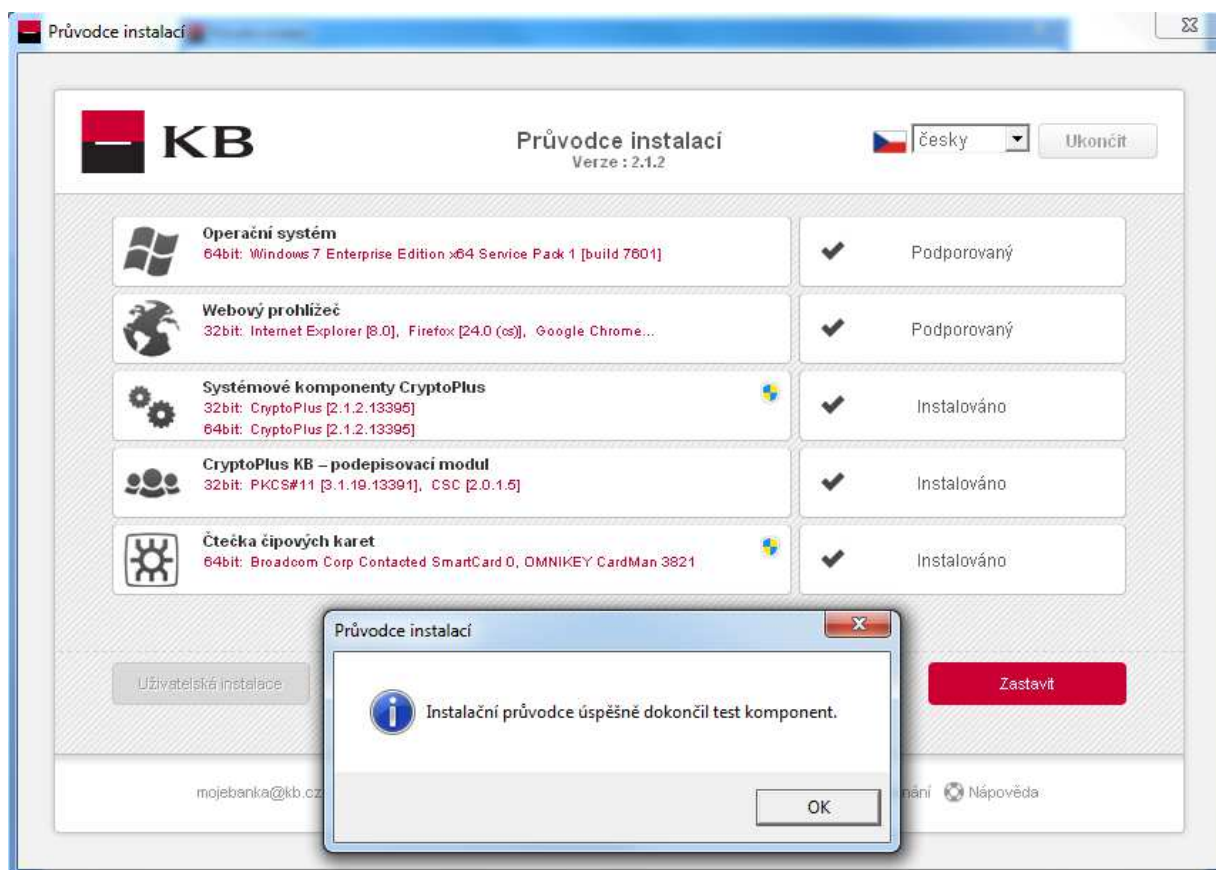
Průvodce instalací

KB

Průvodce instalací
Verze : 2.1.2

česky
Ukončit

Operační systém
64bit: Windows 7 Enterprise Edition x64 Service Pack 1 [build 7601]
Podporovaný

Webový prohlížeč
32bit: Internet Explorer [8.0], Firefox [24.0 (cs)], Google Chrome...
Podporovaný

Systémové komponenty CryptoPlus
32bit: CryptoPlus [2.1.2.13395]
64bit: CryptoPlus [2.1.2.13395]
Instalováno

CryptoPlus KB – podepisovací modul
32bit: PKCS#11 [3.1.19.13391], CSC [2.0.1.5]
Instalováno

Čtečka čipových karet
64bit: Broadcom Corp Contacted SmartCard 0, OMNIKEY CardMan 3821
Instalováno

Uživatelská instalace

Zastavit

mojebanka@kb.cz

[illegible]nání Nápověda

Průvodce instalací

Instalační průvodce úspěšně dokončil test komponent.

OK